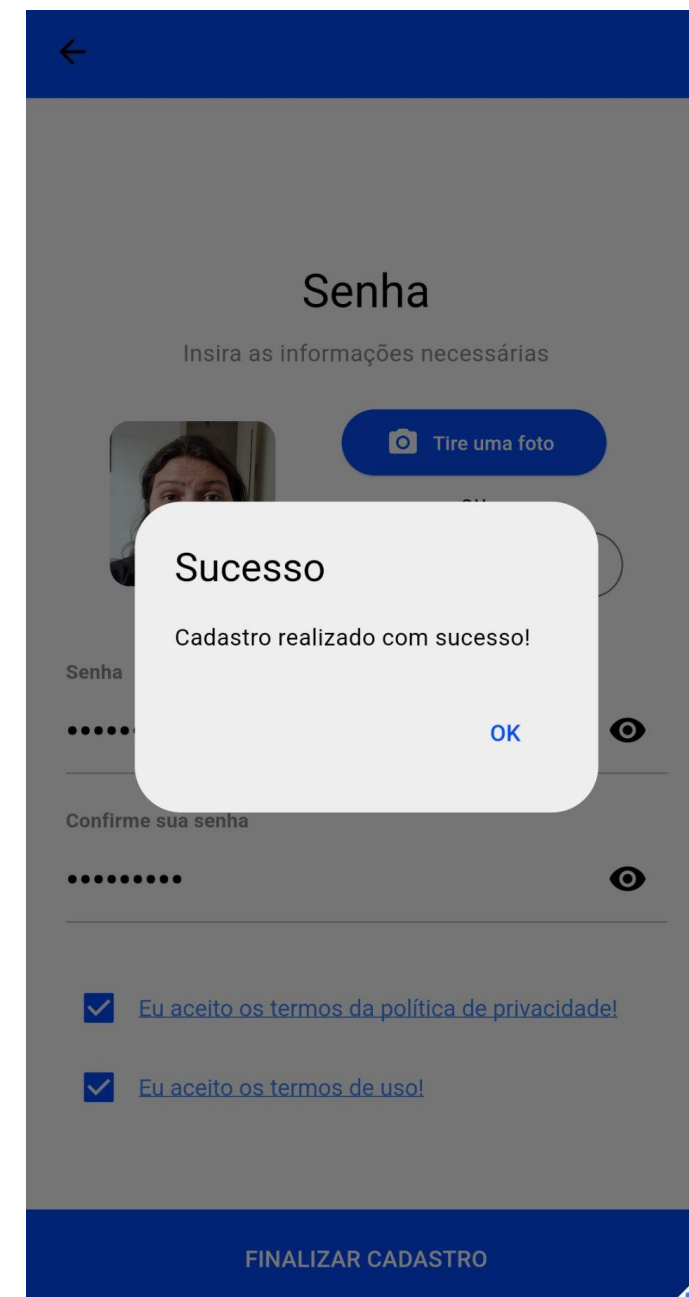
Senha

Insira as informações necessárias

Tire uma foto

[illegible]

Sucesso

Cadastro realizado com sucesso!

OK

Senha

•••••

Confirme sua senha

•••••••••

Eu aceito os termos da política de privacidade!

Eu aceito os termos de uso!

FINALIZAR CADASTRO